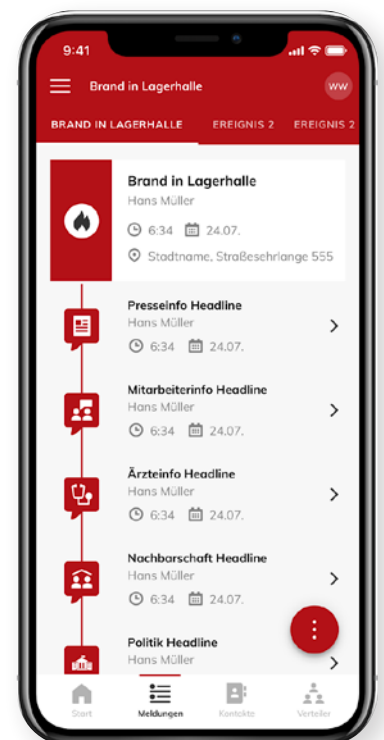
9:41

Brand in Lagerhalle

WW

BRAND IN LAGERHALLE EREIGNIS 2 EREIGNIS 2

Brand in Lagerhalle
Hans Müller
6:34 24.07.
Stadtname, Straßesehrlange 555

Presseinfo Headline
Hans Müller
6:34 24.07.

Mitarbeiterinfo Headline
Hans Müller
6:34 24.07.

Ärzteinfo Headline
Hans Müller
6:34 24.07.

Nachbarschaft Headline
Hans Müller
6:34 24.07.

Politik Headline
Hans Müller

Start Meldungen Kontakte Verteiler